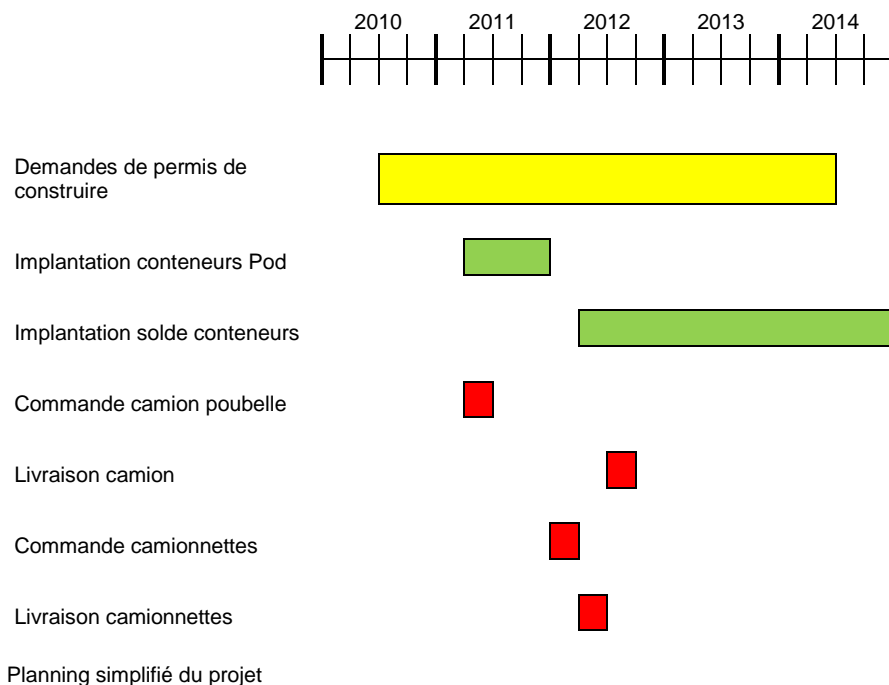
2010 2011 2012 2013 2014

Demandes de permis de construire

Implantation conteneurs Pod

Implantation solde conteneurs

Commande camion poubelle

Livraison camion

Commande camionnettes

Livraison camionnettes

Planning simplifié du projet